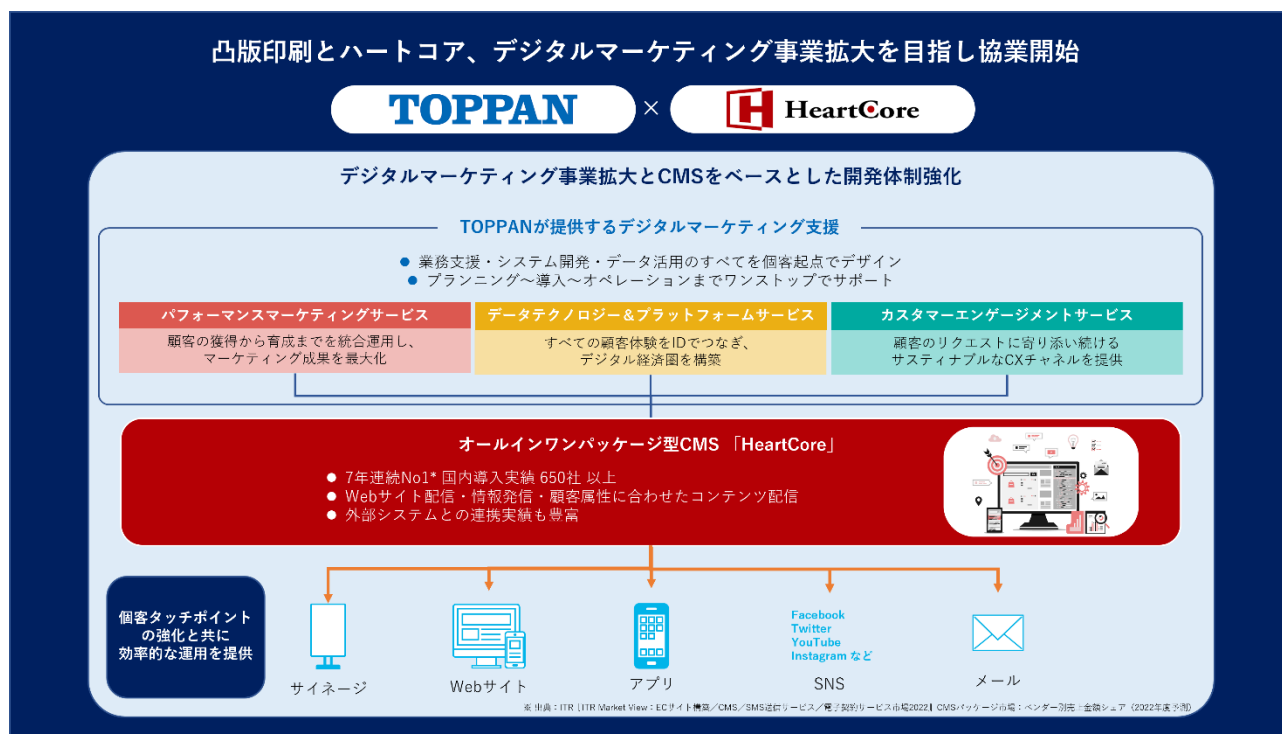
凸版印刷とハートコア、デジタルマーケティング事業拡大を目指し協業開始

TOPPAN × HeartCore

デジタルマーケティング事業拡大とCMSをベースとした開発体制強化

TOPPANが提供するデジタルマーケティング支援

● 業務支援・システム開発・データ活用のすべてを個客起点でデザイン
● プランニング〜導入〜オペレーションまでワンストップでサポート

パフォーマンスマーケティングサービス
顧客の獲得から育成までを統合運用し、マーケティング成果を最大化

データテクノロジー＆プラットフォームサービス
すべての顧客体験をIDでつなぎ、デジタル経済圏を構築

カスタマーエンゲージメントサービス
顧客のリクエストに寄り添い続けるサスティナブルなCXチャネルを提供

オールインワンパッケージ型CMS 「HeartCore」
● 7年連続No1* 国内導入実績 650社 以上
● Webサイト配信・情報発信・顧客属性に合わせたコンテンツ配信
● 外部システムとの連携実績も豊富

個客タッチポイントの強化と共に効率的な運用を提供

サイネージ
Webサイト
アプリ
Facebook
Twitter
YouTube
Instagram など
SNS
メール

※ 出典：ITR「ITR Market View：ECサイト構築／CMS／SMS送信サービス／電子契約サービス市場2022」CMSパッケージ市場：ベンダー別売上金額シェア（2022年度予測）